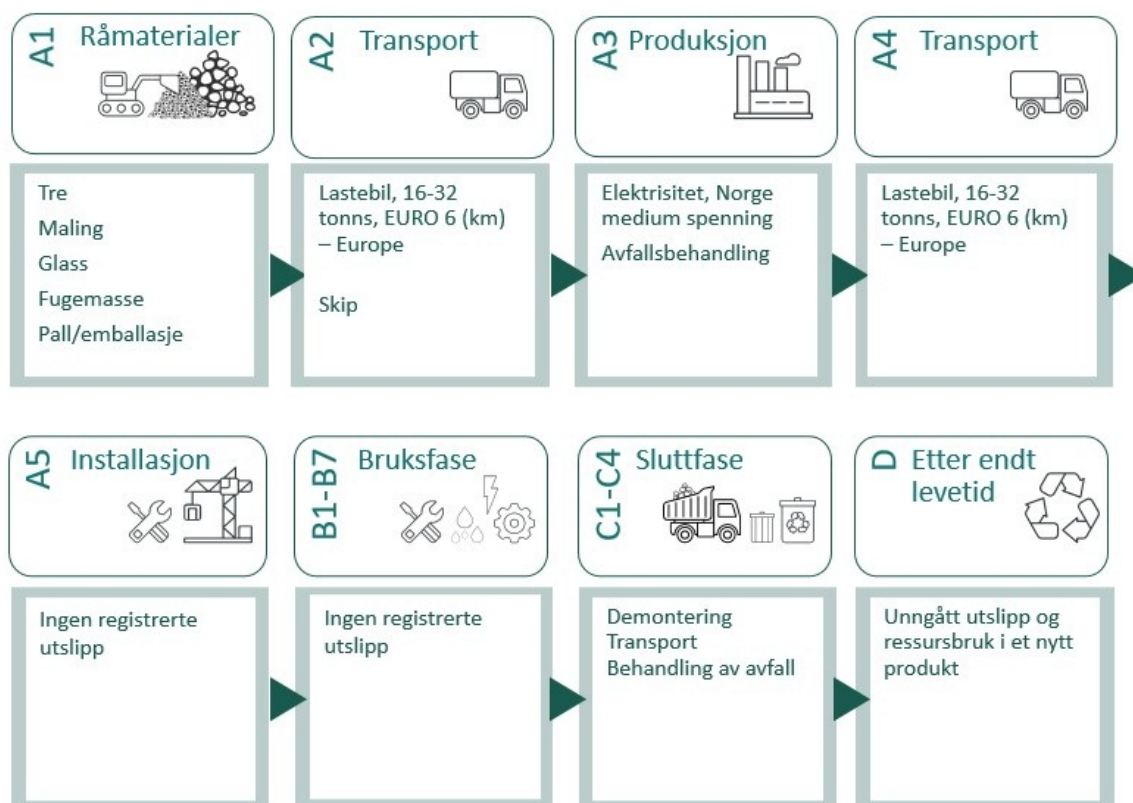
A1 Råmaterialer

Tre
Maling
Glass
Fugemasse
Pall/emballasje

A2 Transport

Lastebil, 16-32 tonns, EURO 6 (km) – Europe

Skip

A3 Produksjon

Elektrisitet, Norge medium spenning

Avfallsbehandling

A4 Transport

Lastebil, 16-32 tonns, EURO 6 (km) – Europe

A5 Installasjon

Ingen registrerte utslipp

B1-B7 Bruksfase

Ingen registrerte utslipp

C1-C4 Sluttfase

Demontering
Transport
Behandling av avfall

D Etter endt levetid

Unngått utslipp og ressursbruk i et nytt produkt